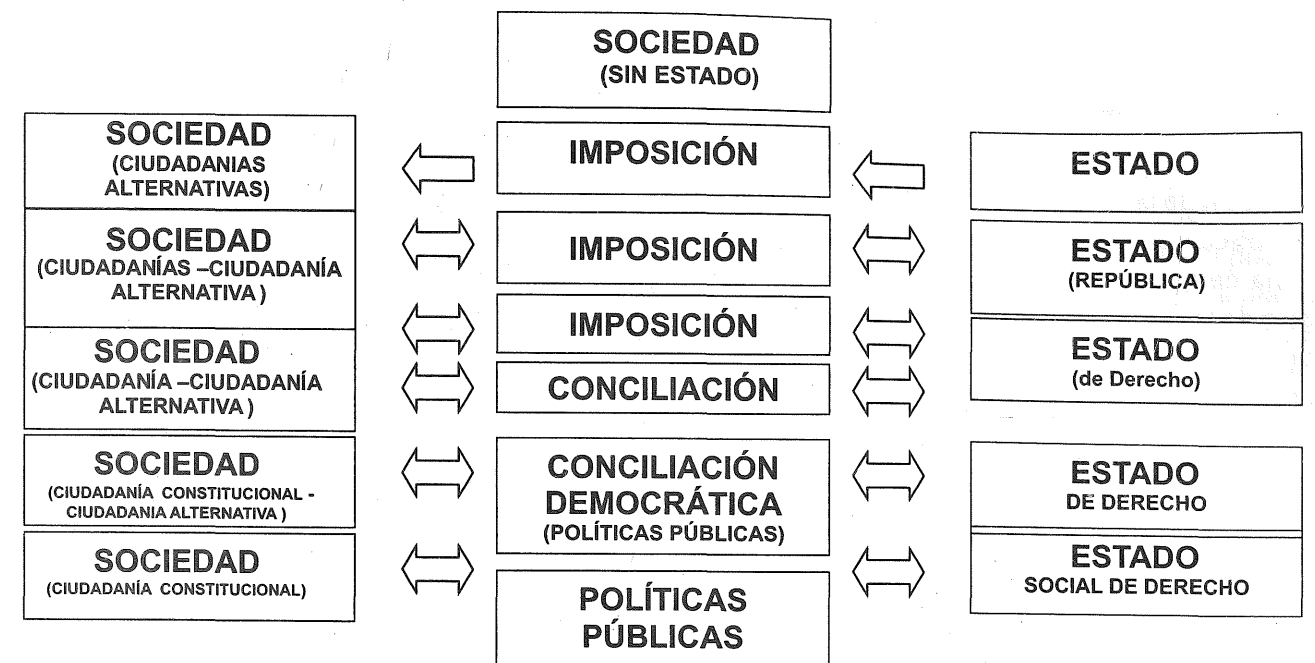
SOCIEDAD
(SIN ESTADO)

SOCIEDAD
(CIUDADANIAS ALTERNATIVAS)

IMPOSICIÓN

ESTADO

SOCIEDAD
(CIUDADANÍAS –CIUDADANÍA ALTERNATIVA )

IMPOSICIÓN

ESTADO
(REPÚBLICA)

SOCIEDAD
(CIUDADANÍA –CIUDADANÍA ALTERNATIVA )

IMPOSICIÓN

CONCILIACIÓN

ESTADO
(de Derecho)

SOCIEDAD
(CIUDADANÍA CONSTITUCIONAL - CIUDADANIA ALTERNATIVA )

CONCILIACIÓN DEMOCRÁTICA
(POLÍTICAS PÚBLICAS)

ESTADO
DE DERECHO

SOCIEDAD
(CIUDADANÍA CONSTITUCIONAL)

POLÍTICAS PÚBLICAS

ESTADO
SOCIAL DE DERECHO